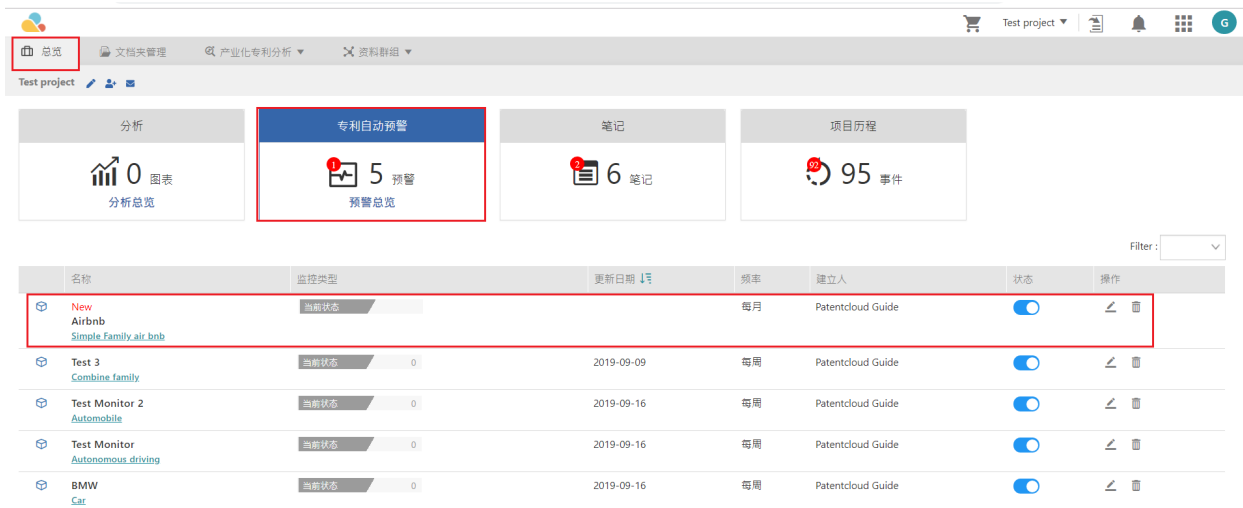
Test project ▼ G

总览 文档夹管理 产业化专利分析 ▼ 资料群组 ▼

Test project

| 分析 | 专利自动预警 | 笔记 | 项目历程 |
|---|---|---|---|
| 0 图表 | 1 5 预警 | 2 6 笔记 | 92 95 事件 |
| 分析总览 | 预警总览 | | |

Filter :

| | 名称 | 监控类型 | 更新日期 | 频率 | 建立人 | 状态 | 操作 |
|---|---|---|---|---|---|---|---|
| | New Airbnb Simple Family air bnb | 当前状态 | | 每月 | Patentcloud Guide | | |
| | Test 3 Combine family | 当前状态 0 | 2019-09-09 | 每周 | Patentcloud Guide | | |
| | Test Monitor 2 Automobile | 当前状态 0 | 2019-09-16 | 每周 | Patentcloud Guide | | |
| | Test Monitor Autonomous driving | 当前状态 0 | 2019-09-16 | 每周 | Patentcloud Guide | | |
| | BMW Car | 当前状态 0 | 2019-09-16 | 每周 | Patentcloud Guide | | |